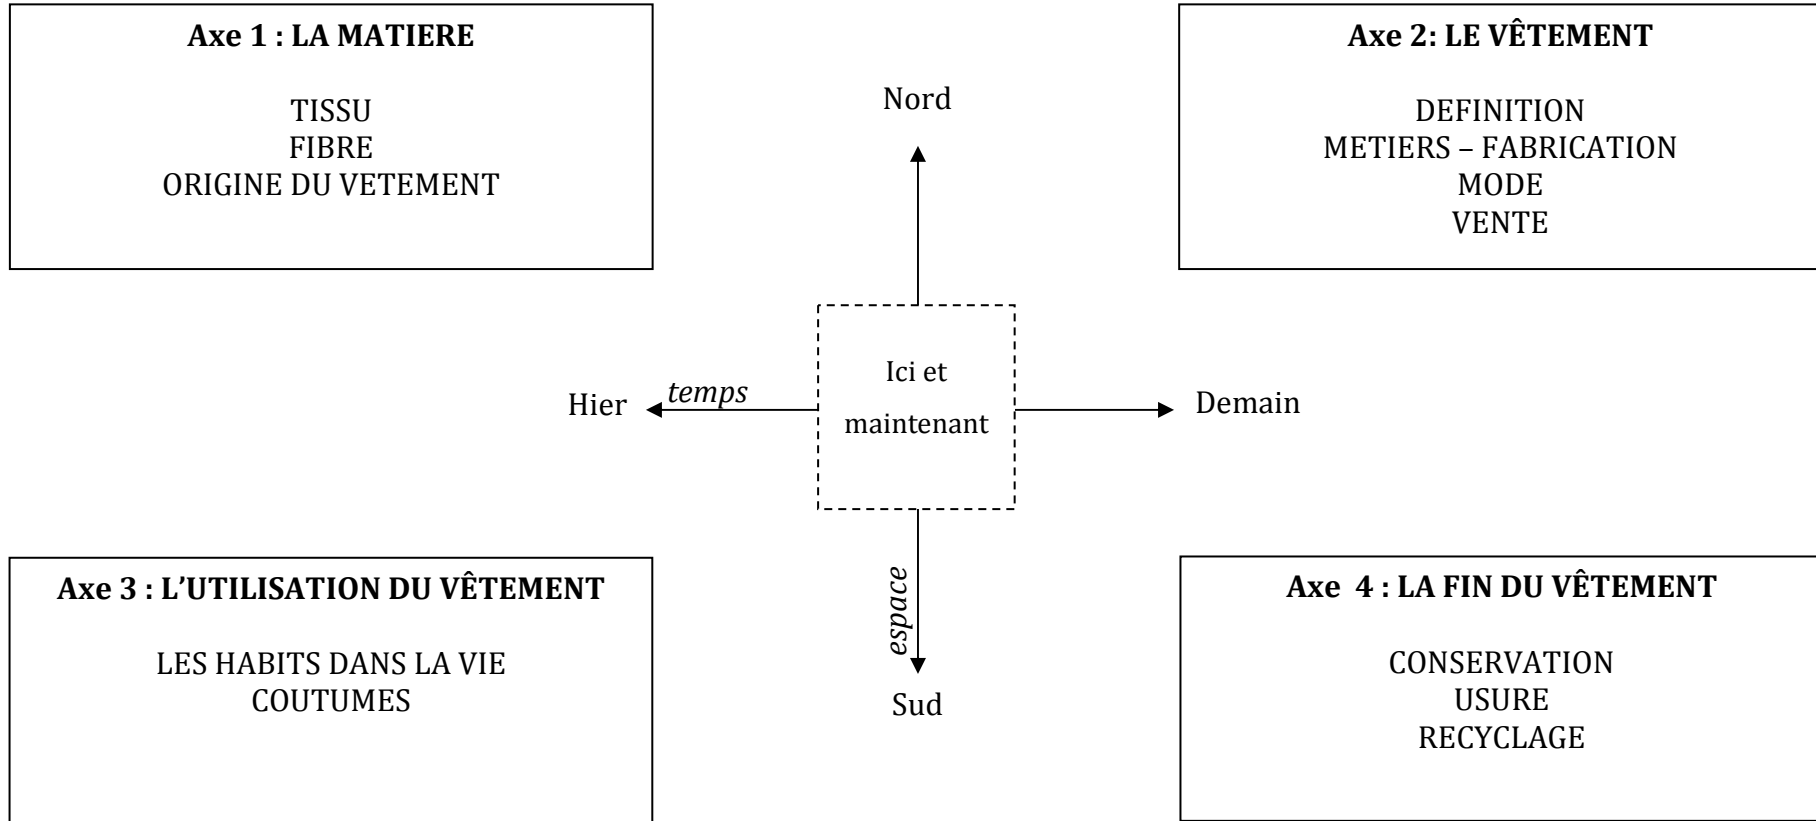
**Axe 1 : LA MATIERE**

TISSU
FIBRE
ORIGINE DU VETEMENT

Nord

**Axe 2: LE VÊTEMENT**

DEFINITION
METIERS – FABRICATION
MODE
VENTE

Hier *temps*

Ici et maintenant

Demain

**Axe 3 : L'UTILISATION DU VÊTEMENT**

LES HABITS DANS LA VIE
COUTUMES

*espace*

Sud

**Axe 4 : LA FIN DU VÊTEMENT**

CONSERVATION
USURE
RECYCLAGE